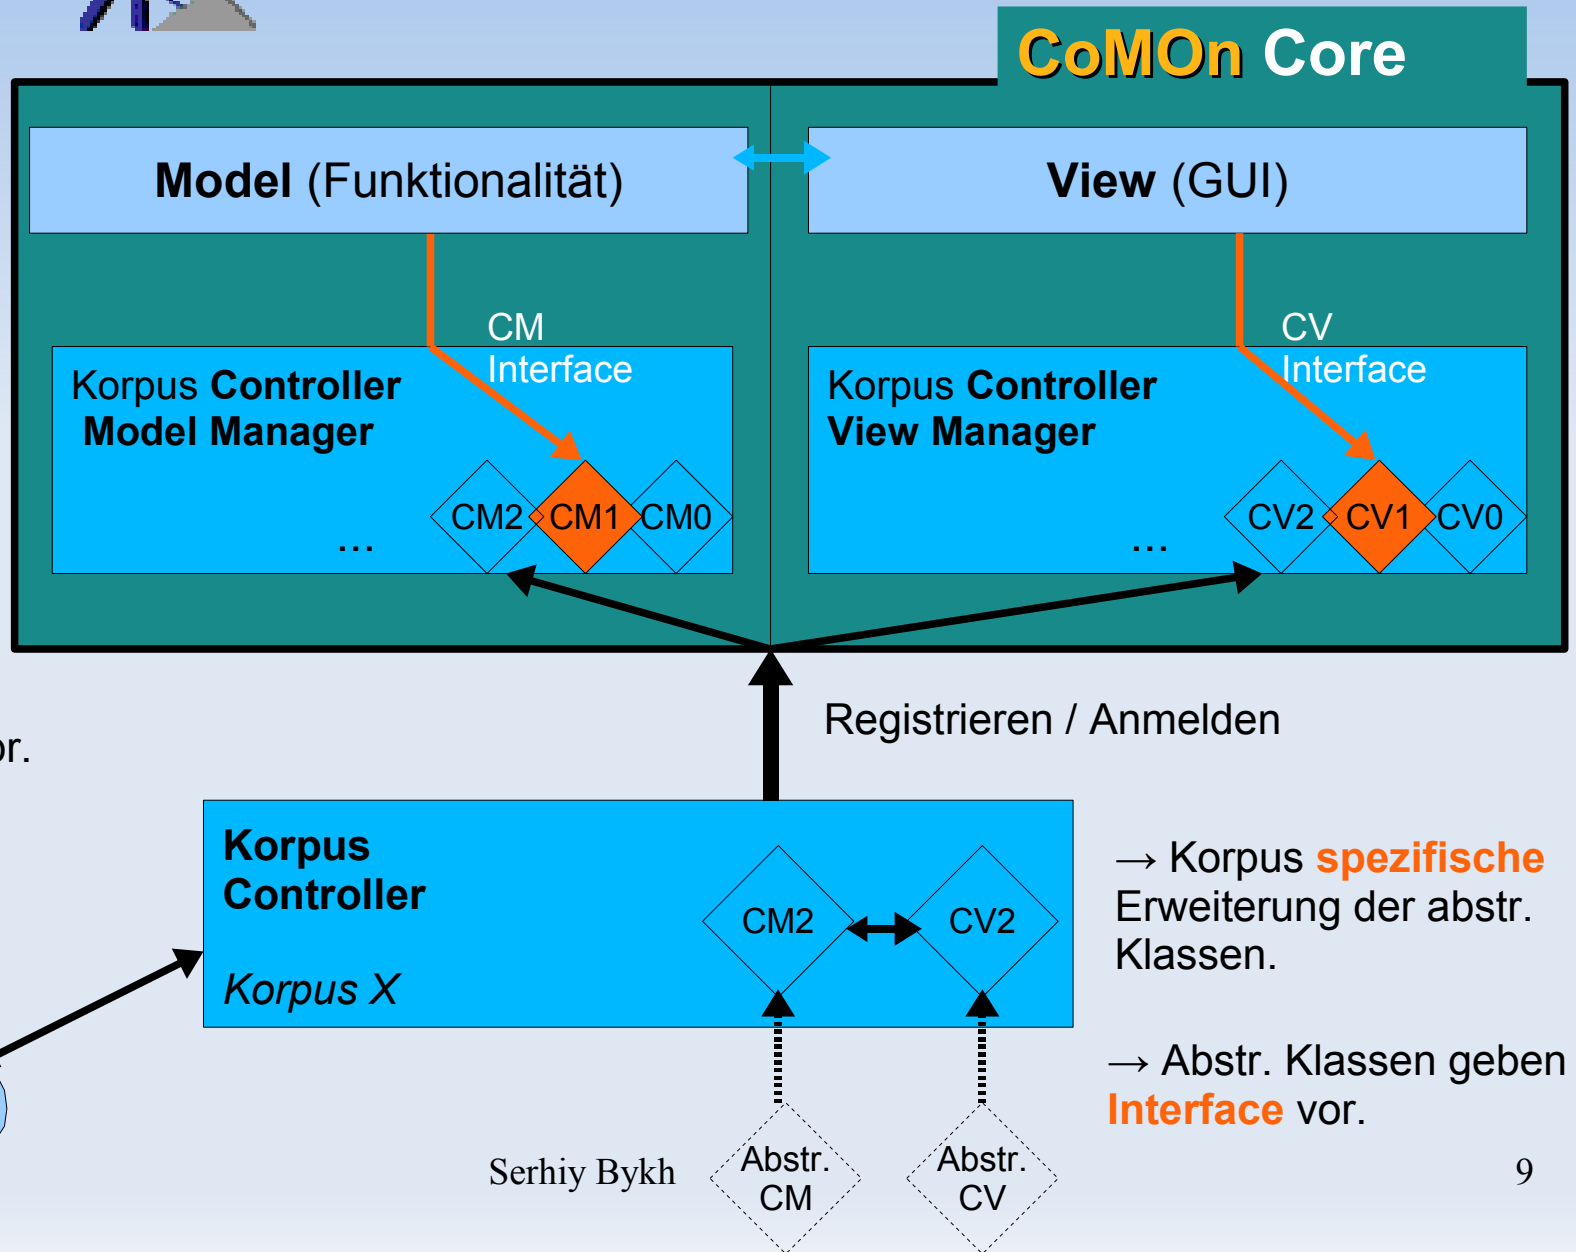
CoMOn Core

Model (Funktionalität)

View (GUI)

CM Interface

CV Interface

Korpus Controller Model Manager

Korpus Controller View Manager

CM2 CM1 CM0

CV2 CV1 CV0

...

...

or.

Registrieren / Anmelden

Korpus Controller

Korpus X

CM2

CV2

→ Korpus spezifische Erweiterung der abstr. Klassen.

→ Abstr. Klassen geben Interface vor.

Serhiy Bykh

Abstr. CM

Abstr. CV

9